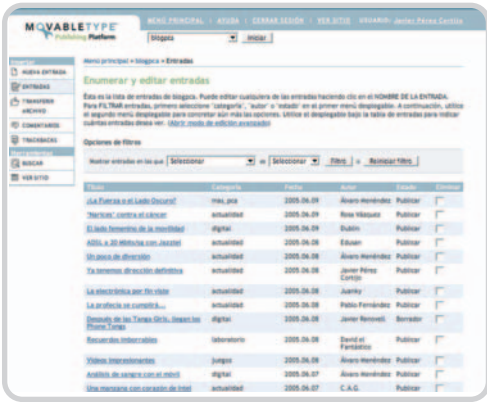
MOVABLETYPE
Publishing Platform

MENÚ PRINCIPAL | AYUDA | CERRAR SESIÓN | VER SITIO USUARIO: Javier Pérez Cortijo

blogoza Iniciar

Menú principal » blogoza » Entradas

Enumerar y editar entradas

Ésta es la lista de entradas de blogoza. Puede editar cualquiera de las entradas haciendo clic en el NOMBRE DE LA ENTRADA. Para FILTRAR entradas, primero seleccione 'categoría', 'autor' o 'estado' en el primer menú desplegable. A continuación, utilice el segundo menú desplegable para concretar aún más las opciones. Utilice el desplegable bajo la tabla de entradas para indicar cuántas entradas desea ver. (Abrir modo de edición avanzado)

Opciones de filtros

Mostrar entradas en las que Seleccionar es Seleccionar Filtro o Reiniciar filtro

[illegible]
NUEVA ENTRADA
ENTRADAS
TRANSFERIR ARCHIVO
COMENTARIOS
TRACKBACKS
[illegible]
BUSCAR
VER SITIO

| Título | Categoría | Fecha | Autor | Estado | Eliminar |
|---|---|---|---|---|---|
| ¿La Fuerza o el Lado Oscuro? | mas_pca | 2005.06.09 | Álvaro Menéndez | Publicar | |
| "Naricos" contra el cáncer | actualidad | 2005.06.09 | Rosa Vázquez | Publicar | |
| El lado femenino de la movilidad | digital | 2005.06.09 | Dublín | Publicar | |
| ADSL a 20 Mbits/sg con Jazztel | actualidad | 2005.06.09 | Eduzan | Publicar | |
| Un poco de diversión | actualidad | 2005.06.09 | Álvaro Menéndez | Publicar | |
| Ya tenemos dirección definitiva | actualidad | 2005.06.08 | Javier Pérez Cortijo | Publicar | |
| La electrónica por fin visto | actualidad | 2005.06.08 | Juanky | Publicar | |
| La profecía se cumplirá... | actualidad | 2005.06.08 | Pablo Fernández | Publicar | |
| Después de las Tanga Girls, llegan los Phone Tangs | digital | 2005.06.08 | Javier Renovell | Borrador | |
| Recuerdos imborrables | laboratorio | 2005.06.08 | David el Fantástico | Publicar | |
| Videos impresionantes | juegos | 2005.06.08 | Álvaro Menéndez | Publicar | |
| Análisis de sangre con el móvil | digital | 2005.06.07 | Álvaro Menéndez | Publicar | |
| Una manzana con corazón de Intel | actualidad | 2005.06.07 | C.A.G. | Publicar | |